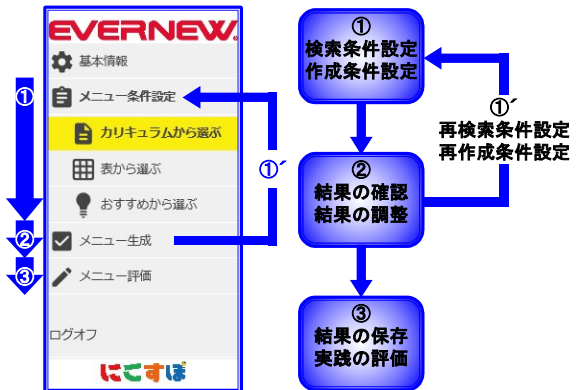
EVERNEW

基本情報

メニュー条件設定

カリキュラムから選ぶ

表から選ぶ

おすすめから選ぶ

メニュー生成

メニュー評価

ログオフ

にこすぽ

①

②

③

①´

①
検索条件設定
作成条件設定

②
結果の確認
結果の調整

③
結果の保存
実践の評価

①´
再検索条件設定
再作成条件設定